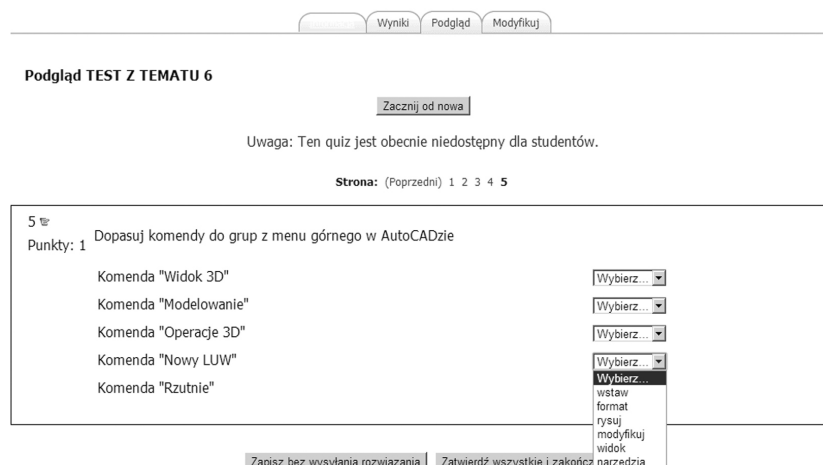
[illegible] Wyniki Podgląd Modyfikuj

Podgląd TEST Z TEMATU 6

Zacznij od nowa

Uwaga: Ten quiz jest obecnie niedostępny dla studentów.

Strona: (Poprzedni) 1 2 3 4 5

5
Punkty: 1 Dopasuj komendy do grup z menu górnego w AutoCADzie

Komenda "Widok 3D" Wybierz...

Komenda "Modelowanie" Wybierz...

Komenda "Operacje 3D" Wybierz...

Komenda "Nowy LUW" Wybierz...

Komenda "Rzutnie"

Wybierz...
wstaw
format
rysuj
modyfikuj
widok
narzędzia

Zapisz bez wysyłania rozwiązania Zatwierdź wszystkie i zakończ